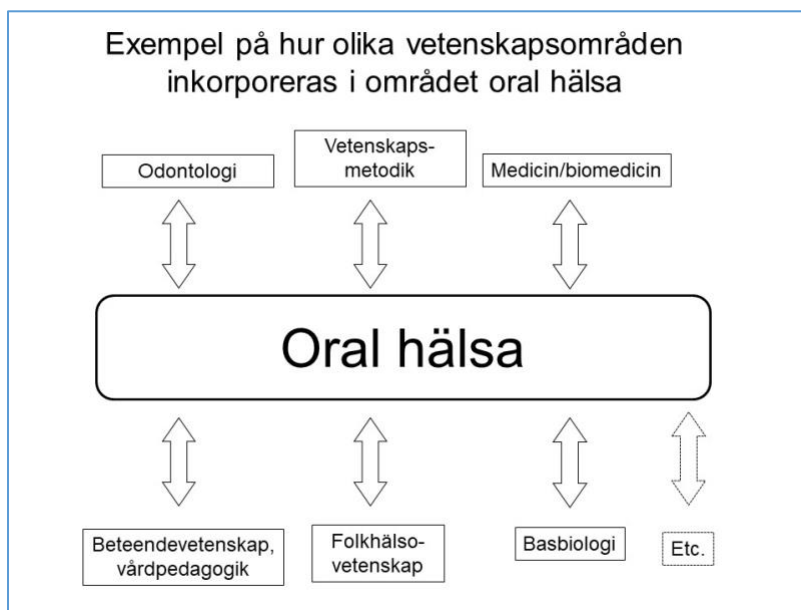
Exempel på hur olika vetenskapsområden inkorporeras i området oral hälsa

Odontologi

Vetenskaps-metodik

Medicin/biomedicin

Oral hälsa

Beteendevetenskap, vårdpedagogik

Folkhälso-vetenskap

Basbiologi

Etc.